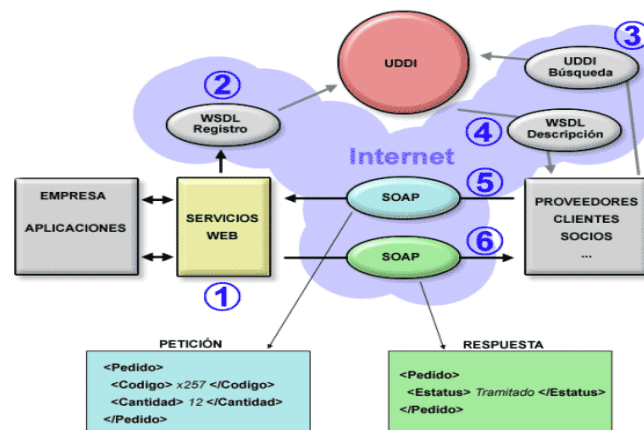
UDDI

3

UDDI
Búsqueda

2

WSDL
Registro

4

WSDL
Descripción

Internet

EMPRESA

APLICACIONES

SERVICIOS
WEB

SOAP

5

PROVEEDORES
CLIENTES
SOCIOS
...

SOAP

6

1

PETICIÓN

<Pedido>
<Codigo> x257 </Codigo>
<Cantidad> 12 </Cantidad>
</Pedido>

RESPUESTA

<Pedido>
<Estatus> Tramitado </Estatus>
</Pedido>